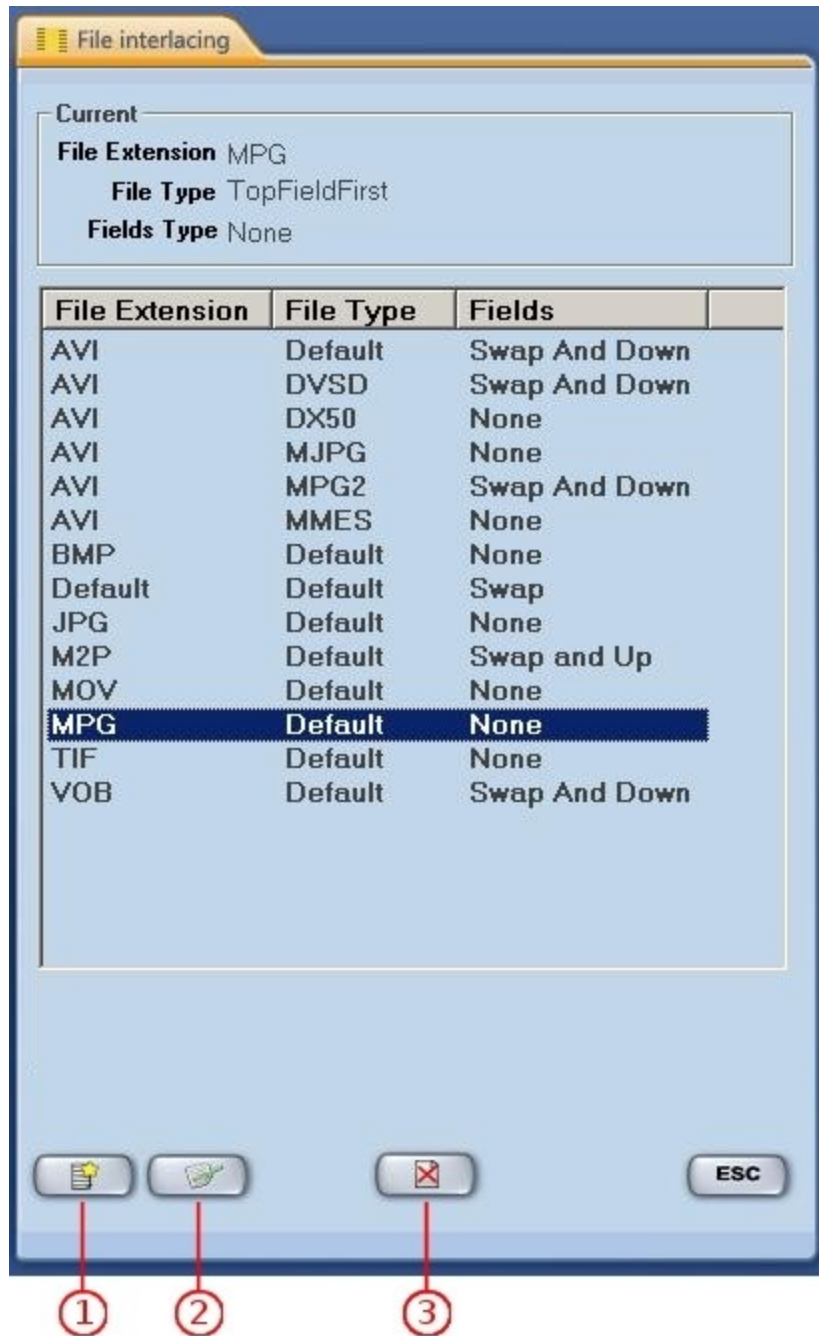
File interlacing

Current
File Extension MPG
File Type TopFieldFirst
Fields Type None

| File Extension | File Type | Fields |
|---|---|---|
| AVI | Default | Swap And Down |
| AVI | DVSD | Swap And Down |
| AVI | DX50 | None |
| AVI | MJPG | None |
| AVI | MPG2 | Swap And Down |
| AVI | MMES | None |
| BMP | Default | None |
| Default | Default | Swap |
| JPG | Default | None |
| M2P | Default | Swap and Up |
| MOV | Default | None |
| MPG | Default | None |
| TIF | Default | None |
| VOB | Default | Swap And Down |

ESC

1 2 3